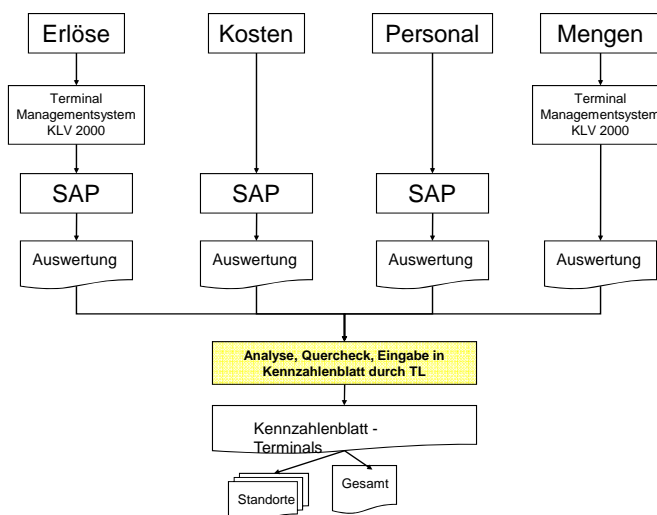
Erlöse

Kosten

Personal

Mengen

Terminal Managementsystem KLV 2000

Terminal Managementsystem KLV 2000

SAP

SAP

SAP

Auswertung

Auswertung

Auswertung

Auswertung

Analyse, Quercheck, Eingabe in Kennzahlenblatt durch TL

Kennzahlenblatt - Terminals

Standorte

Gesamt